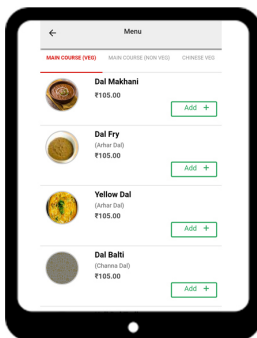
←

Menu

MAIN COURSE (VEG)

MAIN COURSE (NON VEG)

CHINESE VEG

Dal Makhani
₹105.00
Add +

Dal Fry
(Arhar Dal)
₹105.00
Add +

Yellow Dal
(Arhar Dal)
₹105.00
Add +

Dal Balti
(Channa Dal)
₹105.00
Add +